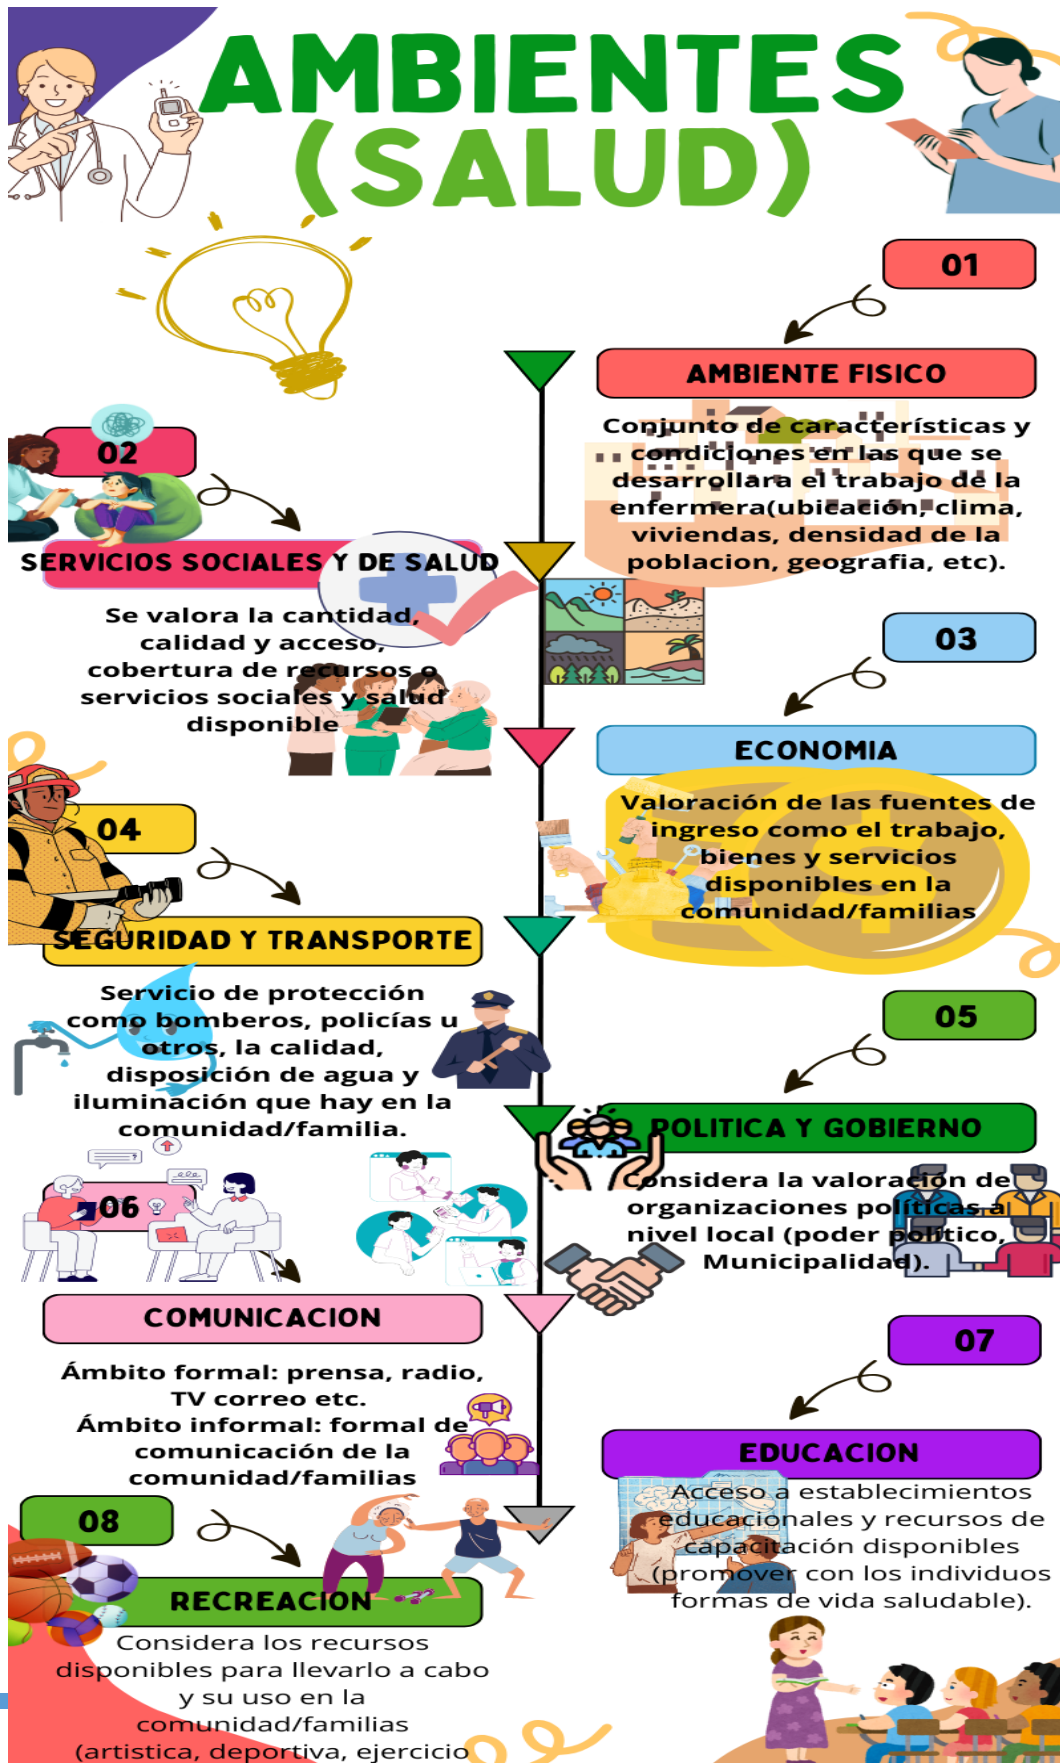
AMBIENTES (SALUD)

01

AMBIENTE FISICO

Conjunto de características y condiciones en las que se desarrollara el trabajo de la enfermera(ubicación, clima, viviendas, densidad de la poblacion, geografia, etc).

02

SERVICIOS SOCIALES Y DE SALUD

Se valora la cantidad, calidad y acceso, cobertura de recursos o servicios sociales y salud disponible

03

ECONOMIA

Valoración de las fuentes de ingreso como el trabajo, bienes y servicios disponibles en la comunidad/familias

04

SEGURIDAD Y TRANSPORTE

Servicio de protección como bomberos, policías u otros, la calidad, disposición de agua y iluminación que hay en la comunidad/familia.

05

POLITICA Y GOBIERNO

Considera la valoración de organizaciones politicas a nivel local (poder politico, Municipalidad).

06

COMUNICACION

Ámbito formal: prensa, radio, TV correo etc.
Ámbito informal: formal de comunicación de la comunidad/familias

07

EDUCACION

Acceso a establecimientos educacionales y recursos de capacitación disponibles (promover con los individuos formas de vida saludable).

08

RECREACION

Considera los recursos disponibles para llevarlo a cabo y su uso en la comunidad/familias (artistica, deportiva, ejercicio